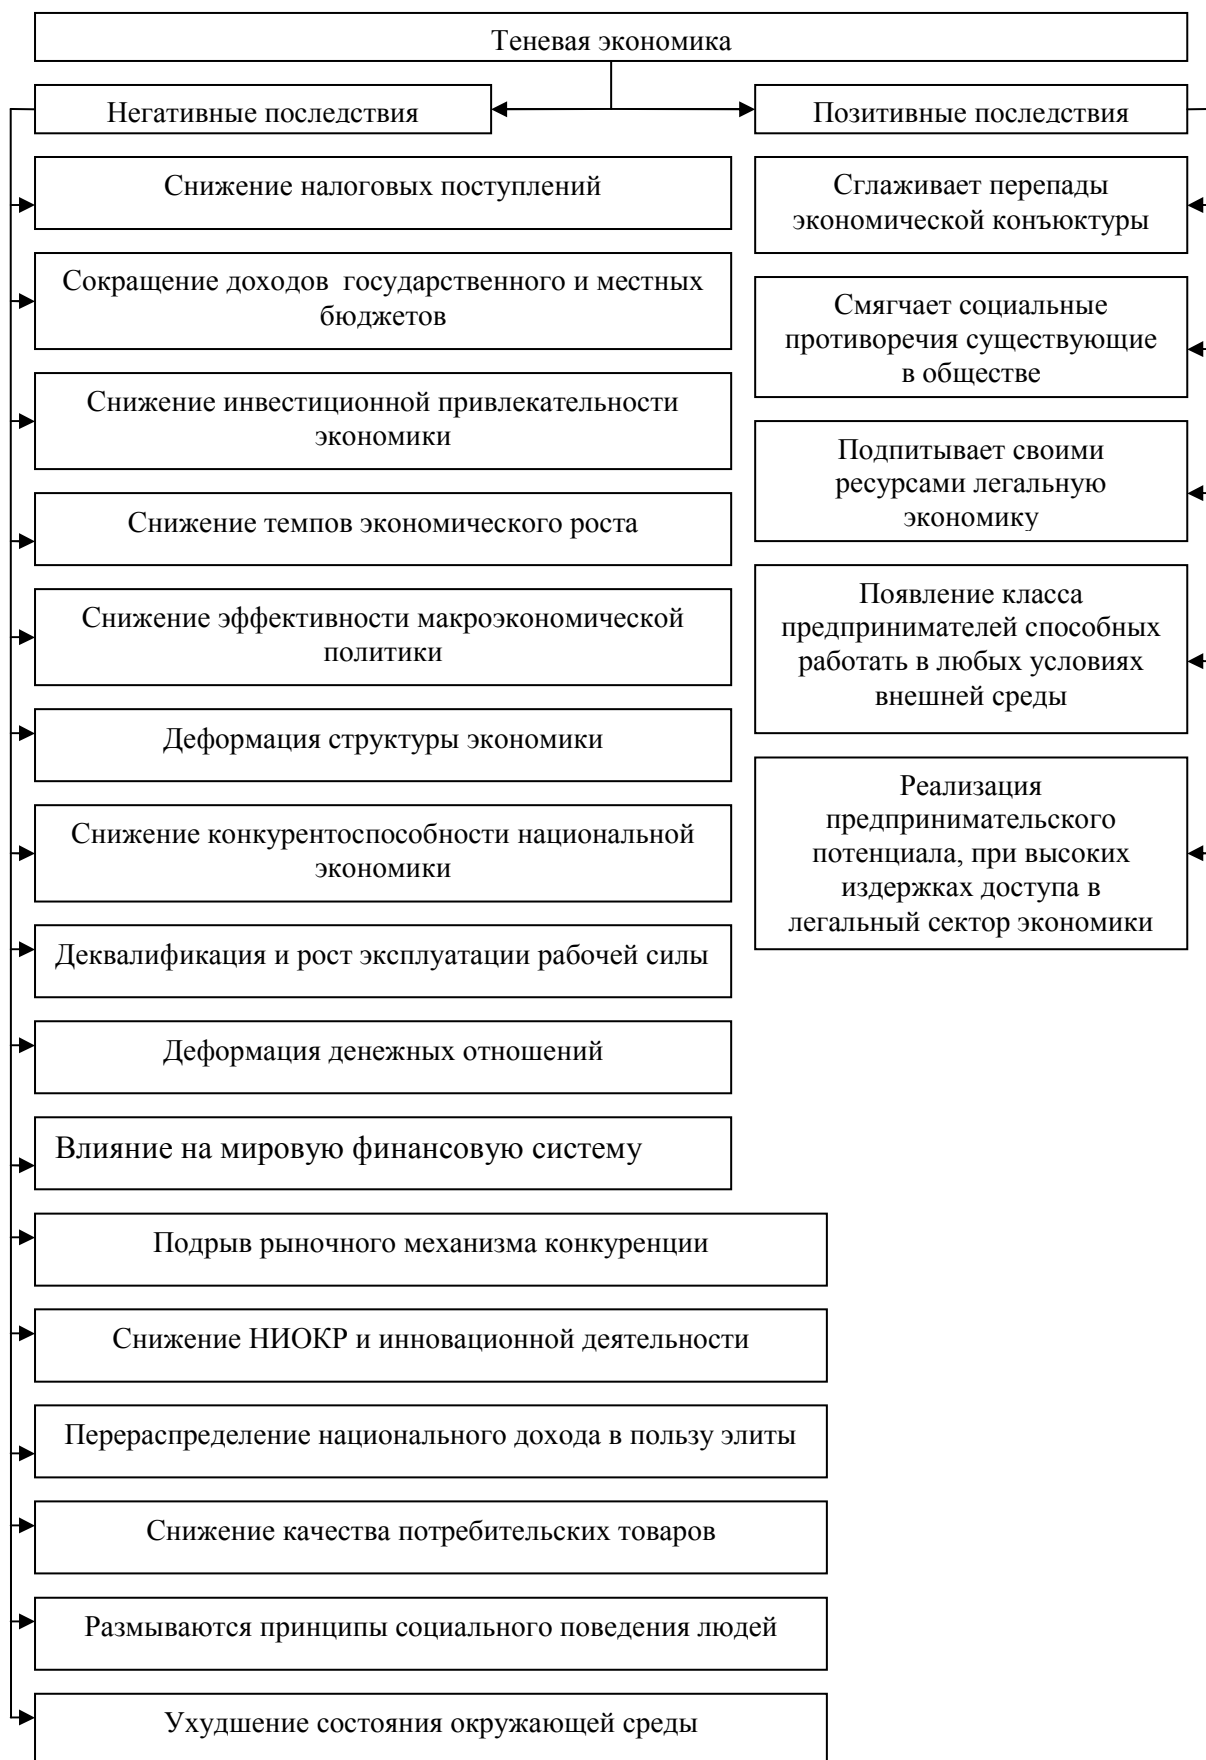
Теневая экономика

Негативные последствия

Позитивные последствия

Снижение налоговых поступлений

Сокращение доходов государственного и местных бюджетов

Снижение инвестиционной привлекательности экономики

Снижение темпов экономического роста

Снижение эффективности макроэкономической политики

Деформация структуры экономики

Снижение конкурентоспособности национальной экономики

Деквалификация и рост эксплуатации рабочей силы

Деформация денежных отношений

Влияние на мировую финансовую систему

Подрыв рыночного механизма конкуренции

Снижение НИОКР и инновационной деятельности

Перераспределение национального дохода в пользу элиты

Снижение качества потребительских товаров

Размываются принципы социального поведения людей

Ухудшение состояния окружающей среды

Сглаживает перепады экономической конъюктуры

Смягчает социальные противоречия существующие в обществе

Подпитывает своими ресурсами легальную экономику

Появление класса предпринимателей способных работать в любых условиях внешней среды

Реализация предпринимательского потенциала, при высоких издержках доступа в легальный сектор экономики